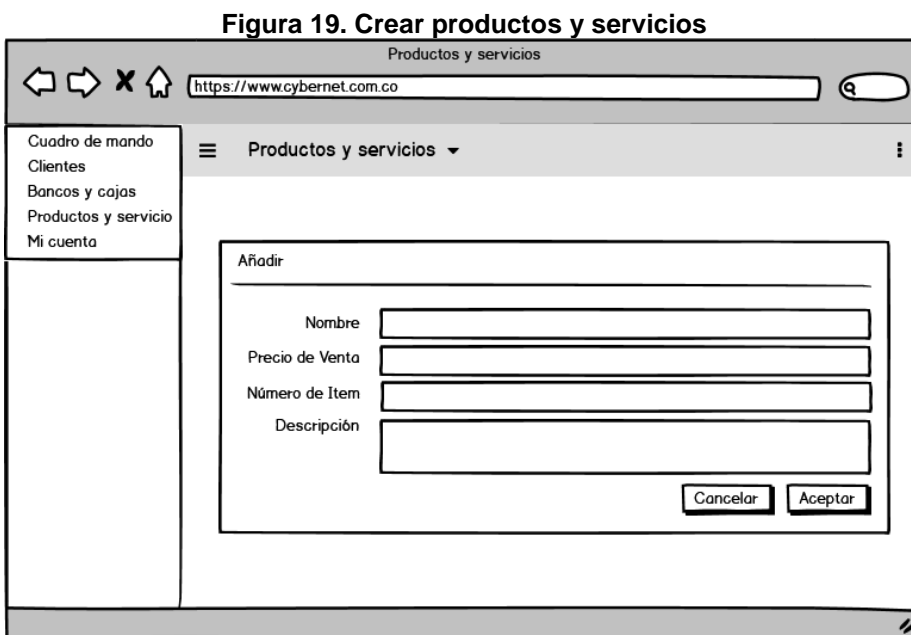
Figura 19. Crear productos y servicios

Productos y servicios

https://www.cybernet.com.co

Cuadro de mando
Clientes
Bancos y cajas
Productos y servicio
Mi cuenta

Productos y servicios

Añadir

Nombre

Precio de Venta

Número de Item

Descripción

Cancelar

Aceptar